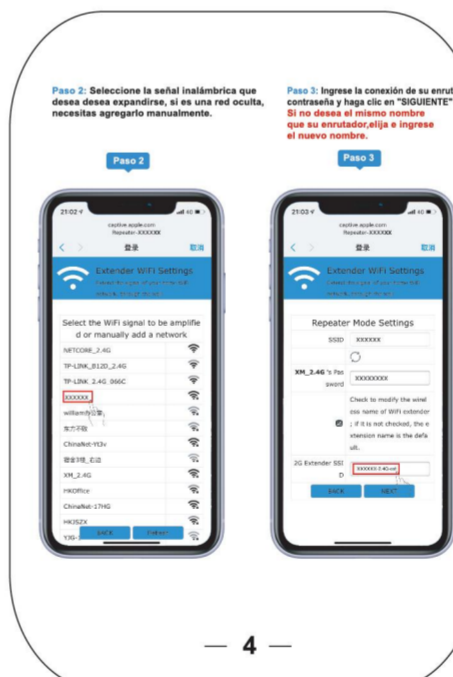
Paso 2: Seleccione la señal inalámbrica que desea desea expandirse, si es una red oculta, necesitas agregarlo manualmente.

Paso 2

21:02
captive.apple.com
Repeater-XXXXXX
登录
取消

Extender WiFi Settings

Select the WiFi signal to be amplified or manually add a network

NETCORE_2.4G
TP-LINK_B12D_2.4G
TP-LINK_2.4G_066C
XXXXXX
william的流量
东方不败
ChinaNet-Yt3v
ChinaNet-17HG
XM_2.4G
HKOffice
ChinaNet-17HG
HK35ZX
Y3G-
BACK
ENTER

Paso 3: Ingrese la conexión de su enrut contraseña y haga clic en "SIGUIENTE" Si no desea el mismo nombre que su enrutador,elija e ingrese el nuevo nombre.

Paso 3

21:03
captive.apple.com
Repeater-XXXXXX
登录
取消

Extender WiFi Settings

Repeater Mode Settings

SSID XXXXXX

XM_2.4G 's Password XXXXXXXX

Check to modify the wireless name of WiFi extender ; if it is not checked, the extension name is the default.

2G Extender SSID XXXXXX-2.4G-ext

BACK
NEXT

— 4 —